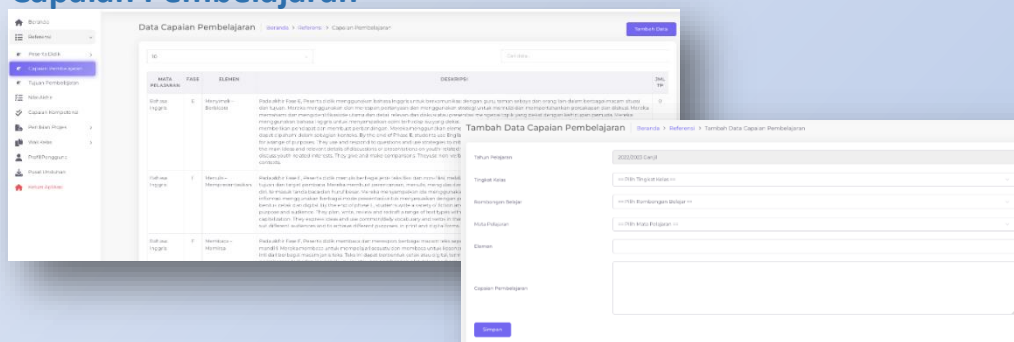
Capaian Pembelajaran

Beranda
Referensi
Mata Pelajaran
Capaian Pembelajaran
Tujuan Pembelajaran
Nilai Akhir
Capaian Kompetensi
Penilaian Projek
Wali Kelas
Profil Pengguna
Panel Unduhan
Keluar Aplikasi

Data Capaian Pembelajaran | Beranda > Referensi > Capaian Pembelajaran

Tambah Data

10

Cari data...

| MATA PELAJARAN | FASE | ELEMEN | DESKRIPSI | JML TP |
|---|---|---|---|---|
| Bahasa Inggris | E | Menyimak - Berbicara | Pada akhir Fase E, Peserta didik menggunakan bahasa Inggris untuk berkomunikasi dengan guru, teman sebaya dan orang lain dalam berbagai macam situasi dan tujuan. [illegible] | 0 |
| Bahasa Inggris | E | Membaca - Memirsa | Pada akhir Fase E, Peserta didik membaca dan merespon berbagai macam teks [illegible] | |
| Bahasa Inggris | E | Membaca - Memirsa | Pada akhir Fase E, Peserta didik membaca dan merespon berbagai macam teks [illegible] | |

Tambah Data Capaian Pembelajaran | Beranda > Referensi > Tambah Data Capaian Pembelajaran

Tahun Pelajaran
2022/2023 Ganjil

Tingkat Kelas
== Pilih Tingkat Kelas ==

Rombongan Belajar
== Pilih Rombongan Belajar ==

Mata Pelajaran
== Pilih Mata Pelajaran ==

Elemen

Capaian Pembelajaran

Simpan